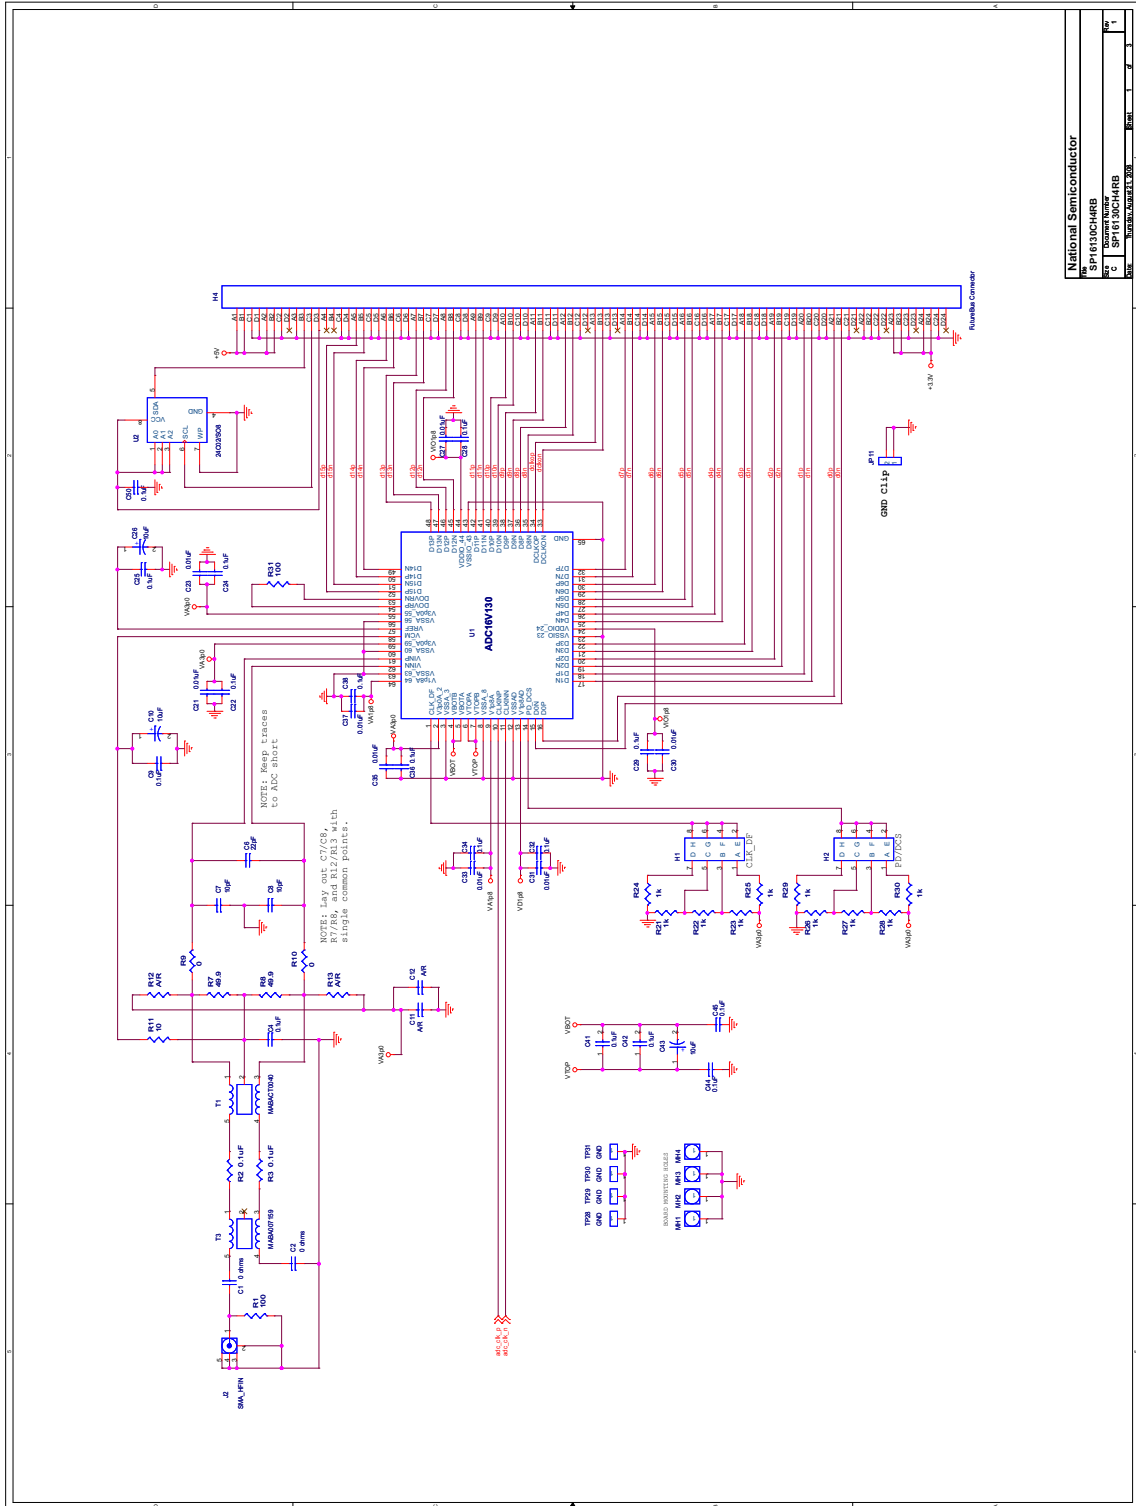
National Semiconductor

SP16130CH4RB

Size C
Document Number
SP16130CH4RB
Rev 1
Date: Thursday, August 21, 2008
Sheet 1 of 3

H4
FutureBus Connector

U1
ADC16V130

U2
24C02/SO8

J2
SMA_HFIN

T1
MABACT0040

T3
MABA007159

R1 100
C1 0 ohms
C2 0 ohms
R2 0.1uF
R3 0.1uF
R11 10
R12 A/R
R7 49.9
R8 49.9
R13 A/R
R9 0
R10 0
C4 0.1uF
C7 10pF
C8 10pF
C6 22pF
C11 A/R
C12 A/R
C9 0.1uF
C10 10uF
C21 0.01uF
C22 0.1uF
C23 0.01uF
C24 0.1uF
C25 0.1uF
C26 10uF
C50 0.1uF
R31 100
C35 0.01uF
C36 0.1uF
C37 0.01uF
C38 0.1uF
C27 0.01uF
C28 0.1uF
C29 0.1uF
C30 0.01uF
C31 0.01uF
C32 0.1uF
C33 0.01uF
C34 0.1uF
C41 0.1uF
C42 0.1uF
C43 10uF
C44 0.1uF
C45 0.1uF

H1 CLK_DF
H2 PD/DCS
R24 1k
R25 1k
R21 1k
R22 1k
R23 1k
R29 1k
R30 1k
R26 1k
R27 1k
R28 1k

JP11
GND Clip

TP28 GND
TP29 GND
TP30 GND
TP31 GND
MH1 MH2 MH3 MH4
BOARD MOUNTING HOLES

NOTE: Keep traces to ADC short

NOTE: Lay out C7/C8, R7/R8, and R12/R13 with single common points.

+5V
+3.3V
VA3p0
VD1p8
VA1p8
VBOT
VTOP
adc_clk_p
adc_clk_n